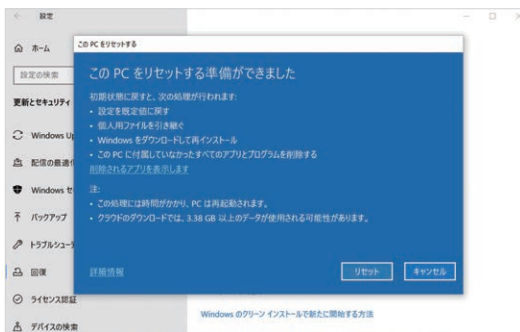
← 設定

ホーム

設定の検索

更新とセキュリティ

Windows Up

配信の最適

Windows セ

バックアップ

トラブルシュー

回復

ライセンス認証

デバイスの検索

この PC をリセットする

この PC をリセットする準備ができました

初期状態に戻すと、次の処理が行われます:
• 設定を既定値に戻す
• 個人用ファイルを引き継ぐ
• Windows をダウンロードして再インストール
• この PC に付属していなかったすべてのアプリとプログラムを削除する
削除されるアプリを表示します

注:
• この処理には時間がかかり、PC は再起動されます。
• クラウドのダウンロードでは、3.38 GB 以上のデータが使用される可能性があります。

詳細情報

リセット

キャンセル

Windows のクリーン インストールで新たに開始する方法